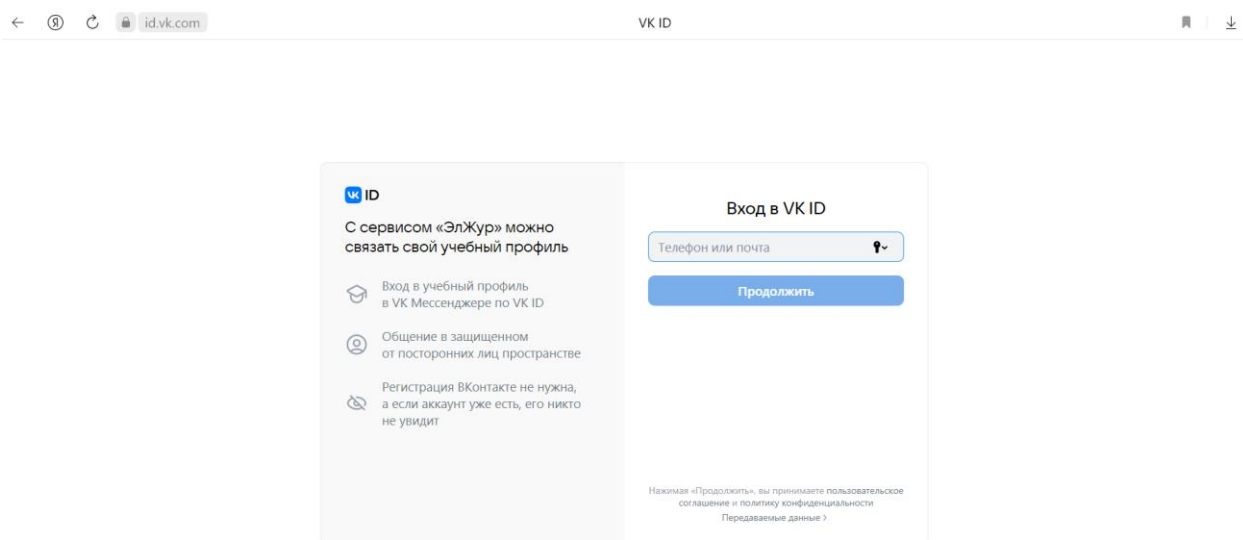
id.vk.com

VK ID

ID

С сервисом «ЭлЖур» можно связать свой учебный профиль

Вход в учебный профиль в VK Мессенджере по VK ID

Общение в защищенном от посторонних лиц пространстве

Регистрация ВКонтакте не нужна, а если аккаунт уже есть, его никто не увидит

Вход в VK ID

Телефон или почта

Продолжить

Нажимая «Продолжить», вы принимаете пользовательское соглашение и политику конфиденциальности

Передаваемые данные ›